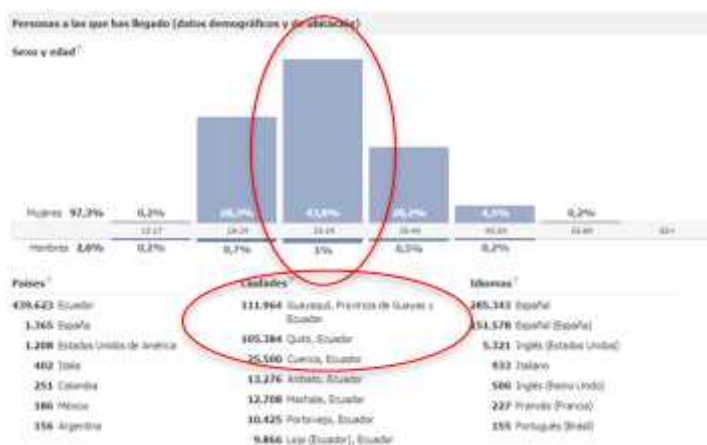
Personas a las que has llegado (datos demográficos y de ubicación)

Sexo y edad

Mujeres 97,3%   0,2%   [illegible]   43,8%   20,2%   8,5%   0,2%

13-17   18-24   25-34   35-44   45-54   55-64   65+

Hombres 2,6%   0,2%   0,7%   1%   0,5%   0,2%

Países
439.623 Ecuador
1.365 España
1.208 Estados Unidos de América
402 Italia
251 Colombia
186 México
156 Argentina

Ciudades
111.964 Guayaquil, Provincia de Guayas y Ecuador
105.384 Quito, Ecuador
25.500 Cuenca, Ecuador
13.276 Ambato, Ecuador
12.708 Machala, Ecuador
10.425 Portoviejo, Ecuador
9.866 Loja (Ecuador), Ecuador

Idiomas
285.343 Español
151.578 Español (España)
5.321 Inglés (Estados Unidos)
932 Italiano
586 Inglés (Reino Unido)
227 Francés (Francia)
155 Portugués (Brasil)